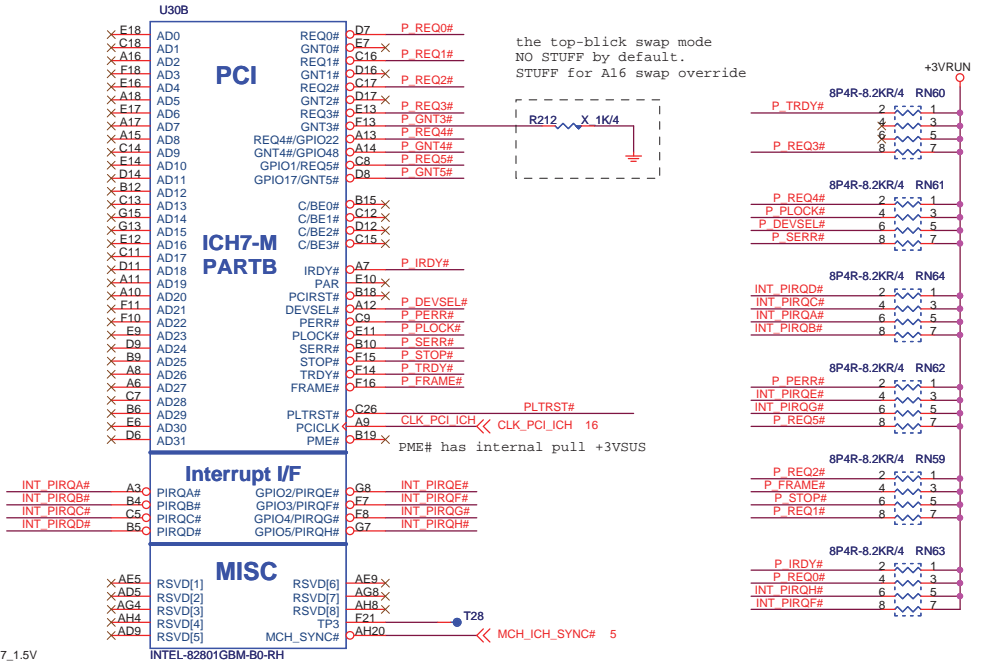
U30B

PCI

ICH7-M
PARTB

| E18 | AD0 | REQ0# | D7 | P_REQ0# |
|---|---|---|---|---|
| C18 | AD1 | GNT0# | E7 | |
| A16 | AD2 | REQ1# | C16 | P_REQ1# |
| F18 | AD3 | GNT1# | D16 | |
| E16 | AD4 | REQ2# | C17 | P_REQ2# |
| A18 | AD5 | GNT2# | D17 | |
| E17 | AD6 | REQ3# | E13 | P_REQ3# |
| A17 | AD7 | GNT3# | F13 | P_GNT3# |
| A15 | AD8 | REQ4#/GPIO22 | A13 | P_REQ4# |
| C14 | AD9 | GNT4#/GPIO48 | A14 | P_GNT4# |
| E14 | AD10 | GPIO1/REQ5# | C8 | P_REQ5# |
| D14 | AD11 | GPIO17/GNT5# | D8 | P_GNT5# |
| B12 | AD12 | | | |
| C13 | AD13 | C/BE0# | B15 | |
| G15 | AD14 | C/BE1# | C12 | |
| G13 | AD15 | C/BE2# | D12 | |
| E12 | AD16 | C/BE3# | C15 | |
| C11 | AD17 | | | |
| D11 | AD18 | IRDY# | A7 | P_IRDY# |
| A11 | AD19 | PAR | E10 | |
| A10 | AD20 | PCIRST# | B18 | |
| F11 | AD21 | DEVSEL# | A12 | P_DEVSEL# |
| F10 | AD22 | PERR# | C9 | P_PERR# |
| E9 | AD23 | PLOCK# | E11 | P_PLOCK# |
| D9 | AD24 | SERR# | B10 | P_SERR# |
| B9 | AD25 | STOP# | F15 | P_STOP# |
| A8 | AD26 | TRDY# | F14 | P_TRDY# |
| A6 | AD27 | FRAME# | F16 | P_FRAME# |
| C7 | AD28 | | | |
| B6 | AD29 | PLTRST# | C26 | PLTRST# |
| E6 | AD30 | PCICLK | A9 | CLK_PCI_ICH 16 |
| D6 | AD31 | PME# | B19 | |

PME# has internal pull +3VSUS

the top-blick swap mode
NO STUFF by default.
STUFF for A16 swap override

R212 X_1K/4

Interrupt I/F

| INT_PIRQA# | A3 | PIRQA# | GPIO2/PIRQE# | G8 | INT_PIRQE# |
|---|---|---|---|---|---|
| INT_PIRQB# | B4 | PIRQB# | GPIO3/PIRQF# | F7 | INT_PIRQF# |
| INT_PIRQC# | C5 | PIRQC# | GPIO4/PIRQG# | F8 | INT_PIRQG# |
| INT_PIRQD# | B5 | PIRQD# | GPIO5/PIRQH# | G7 | INT_PIRQH# |

MISC

| AE5 | RSVD[1] | RSVD[6] | AE9 |
|---|---|---|---|
| AD5 | RSVD[2] | RSVD[7] | AG8 |
| AG4 | RSVD[3] | RSVD[8] | AH8 |
| AH4 | RSVD[4] | TP3 | F21 |
| AD9 | RSVD[5] | MCH_SYNC# | AH20 |

T28
MCH_ICH_SYNC# 5

INTEL-82801GBM-B0-RH

7_1.5V

+3VRUN

8P4R-8.2KR/4 RN60
P_TRDY# 2 1
4 3
6 5
P_REQ3# 8 7

8P4R-8.2KR/4 RN61
P_REQ4# 2 1
P_PLOCK# 4 3
P_DEVSEL# 6 5
P_SERR# 8 7

8P4R-8.2KR/4 RN64
INT_PIRQD# 2 1
INT_PIRQC# 4 3
INT_PIRQA# 6 5
INT_PIRQB# 8 7

8P4R-8.2KR/4 RN62
P_PERR# 2 1
INT_PIRQE# 4 3
INT_PIRQG# 6 5
P_REQ5# 8 7

8P4R-8.2KR/4 RN59
P_REQ2# 2 1
P_FRAME# 4 3
P_STOP# 6 5
P_REQ1# 8 7

8P4R-8.2KR/4 RN63
P_IRDY# 2 1
P_REQ0# 4 3
INT_PIRQH# 6 5
INT_PIRQF# 8 7